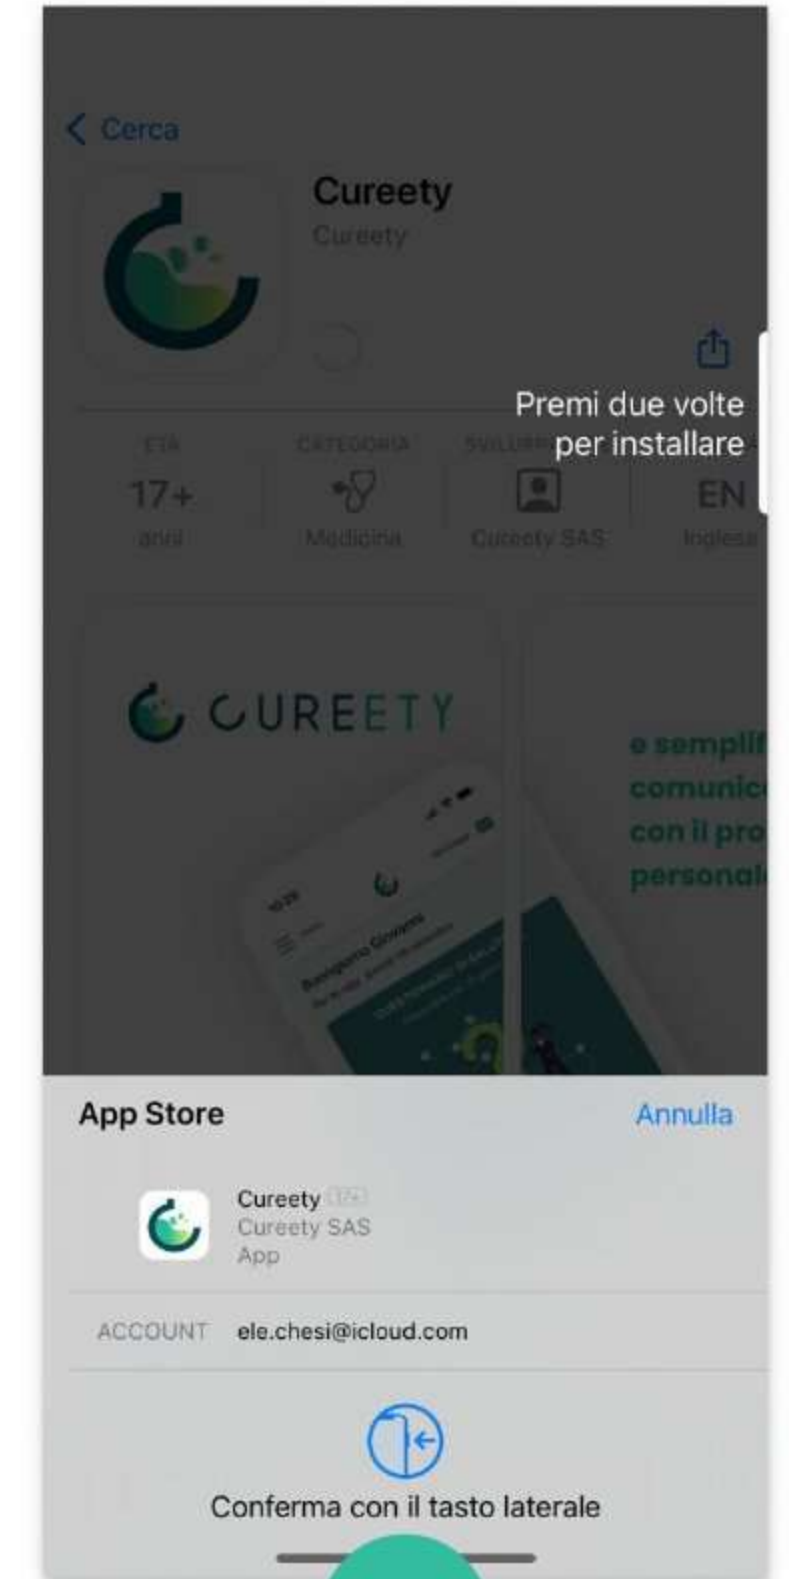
< Cerca

Cureety
Cureety

Premi due volte per installare

ETÀ
17+
anni

CATEGORIA
Medicina

SVILUPP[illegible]
Cureety SAS

EN
Inglese

CUREETY

e sempli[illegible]
comunic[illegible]
con il pro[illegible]
personal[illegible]

10:29

Buongiorno Giovann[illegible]

App Store
Annulla

Cureety 17+
Cureety SAS
App

ACCOUNT ele.chesi@icloud.com

Conferma con il tasto laterale